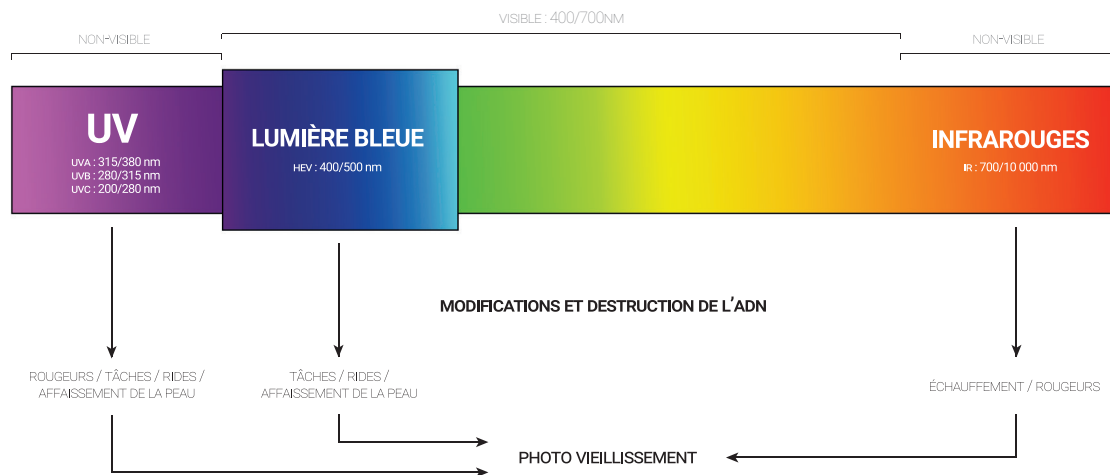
VISIBLE : 400/700NM

NON-VISIBLE

NON-VISIBLE

UV

UVA : 315/380 nm
UVB : 280/315 nm
UVC : 200/280 nm

LUMIÈRE BLEUE

HEV : 400/500 nm

INFRAROUGES

IR : 700/10 000 nm

MODIFICATIONS ET DESTRUCTION DE L'ADN

ROUGEURS / TÂCHES / RIDES / AFFAISSEMENT DE LA PEAU

TÂCHES / RIDES / AFFAISSEMENT DE LA PEAU

ÉCHAUFFEMENT / ROUGEURS

PHOTO VIEILLISSEMENT